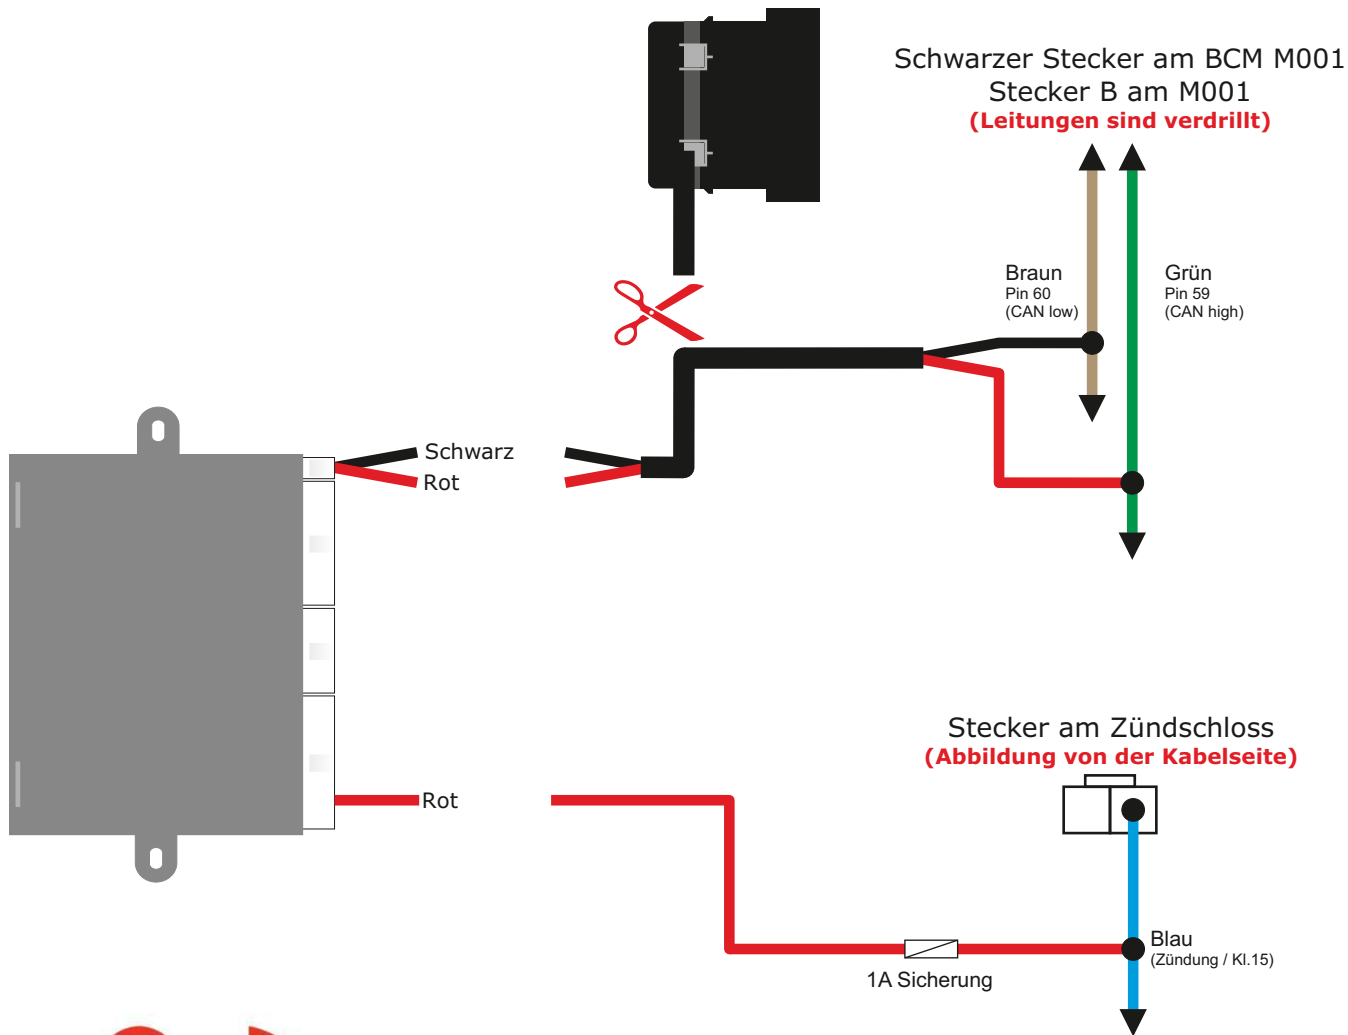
Schwarzer Stecker am BCM M001
Stecker B am M001
(Leitungen sind verdrillt)

Braun
Pin 60
(CAN low)

Grün
Pin 59
(CAN high)

Schwarz
Rot

Rot

Stecker am Zündschloss
(Abbildung von der Kabelseite)

Blau
(Zündung / Kl.15)

1A Sicherung